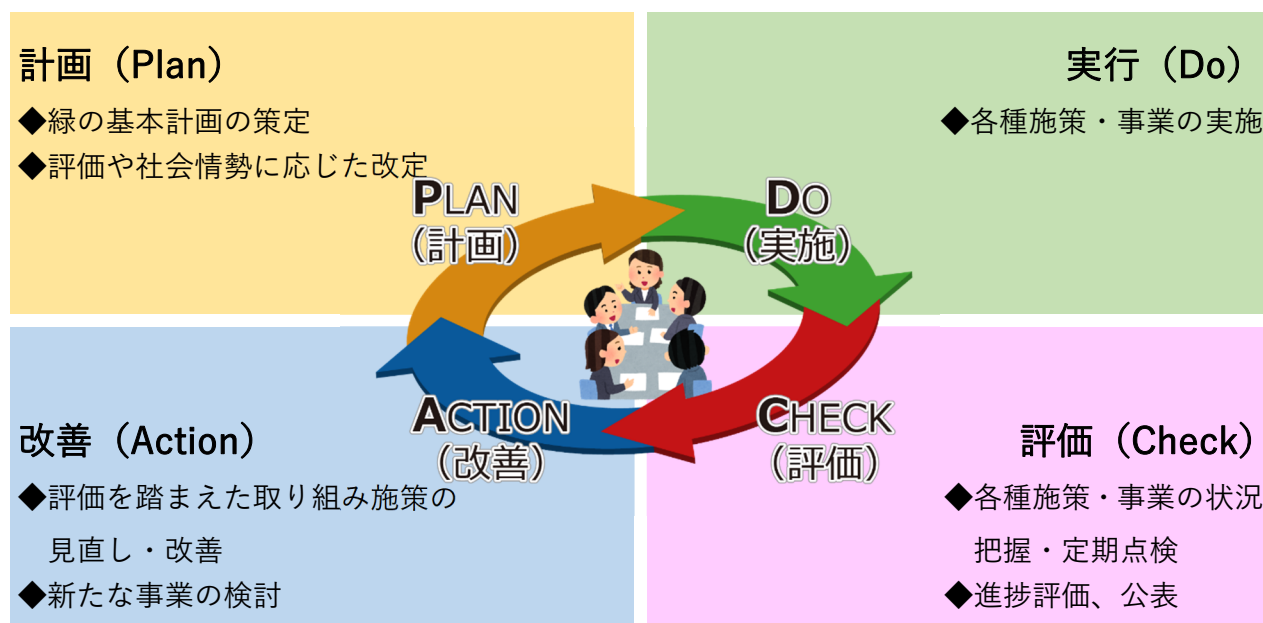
計画（Plan）

◆緑の基本計画の策定

◆評価や社会情勢に応じた改定

実行（Do）

◆各種施策・事業の実施

PLAN
（計画）

DO
（実施）

ACTION
（改善）

CHECK
（評価）

改善（Action）

◆評価を踏まえた取り組み施策の見直し・改善

◆新たな事業の検討

評価（Check）

◆各種施策・事業の状況把握・定期点検

◆進捗評価、公表